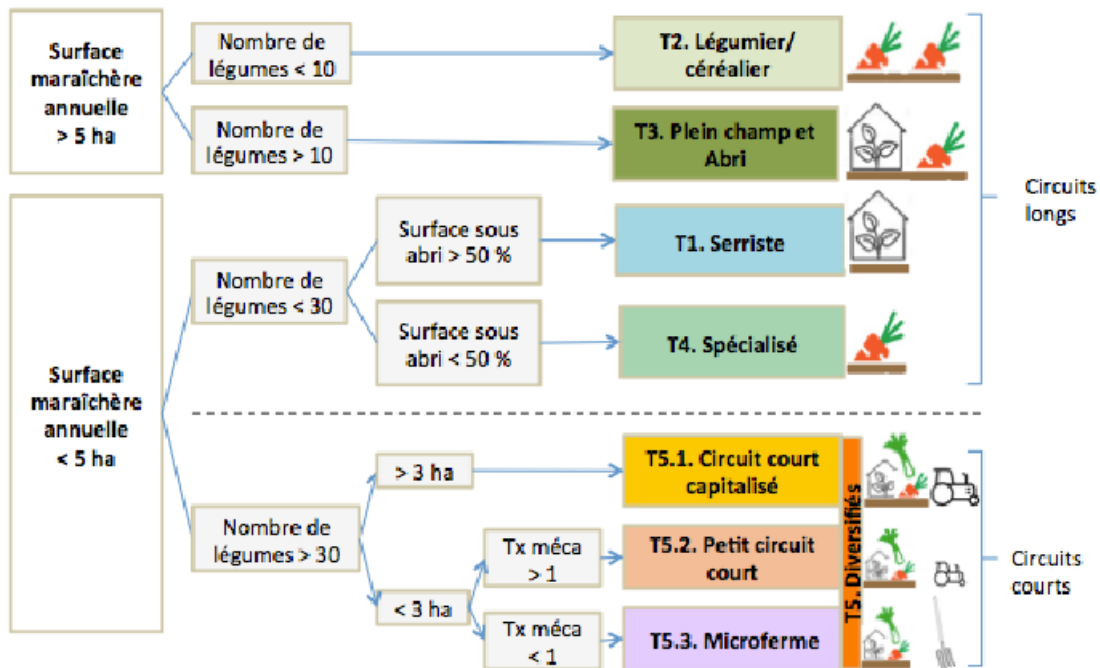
Surface maraîchère annuelle > 5 ha

Nombre de légumes < 10

T2. Légumier/ céréalier

Nombre de légumes > 10

T3. Plein champ et Abri

Circuits longs

Surface maraîchère annuelle < 5 ha

Nombre de légumes < 30

Surface sous abri > 50 %

T1. Serriste

Surface sous abri < 50 %

T4. Spécialisé

Nombre de légumes > 30

> 3 ha

T5.1. Circuit court capitalisé

< 3 ha

Tx méca > 1

T5.2. Petit circuit court

Tx méca < 1

T5.3. Microferme

T5. Diversifiés

Circuits courts